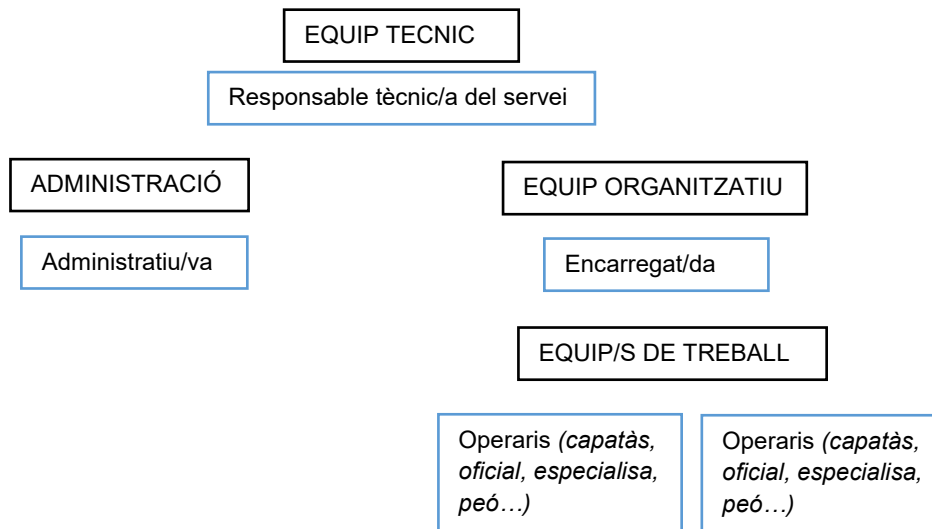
EQUIP TECNIC

Responsable tècnic/a del servei

ADMINISTRACIÓ

Administratiu/va

EQUIP ORGANITZATIU

Encarregat/da

EQUIP/S DE TREBALL

Operaris *(capatàs, oficial, especialisa, peó…)*

Operaris *(capatàs, oficial, especialisa, peó…)*